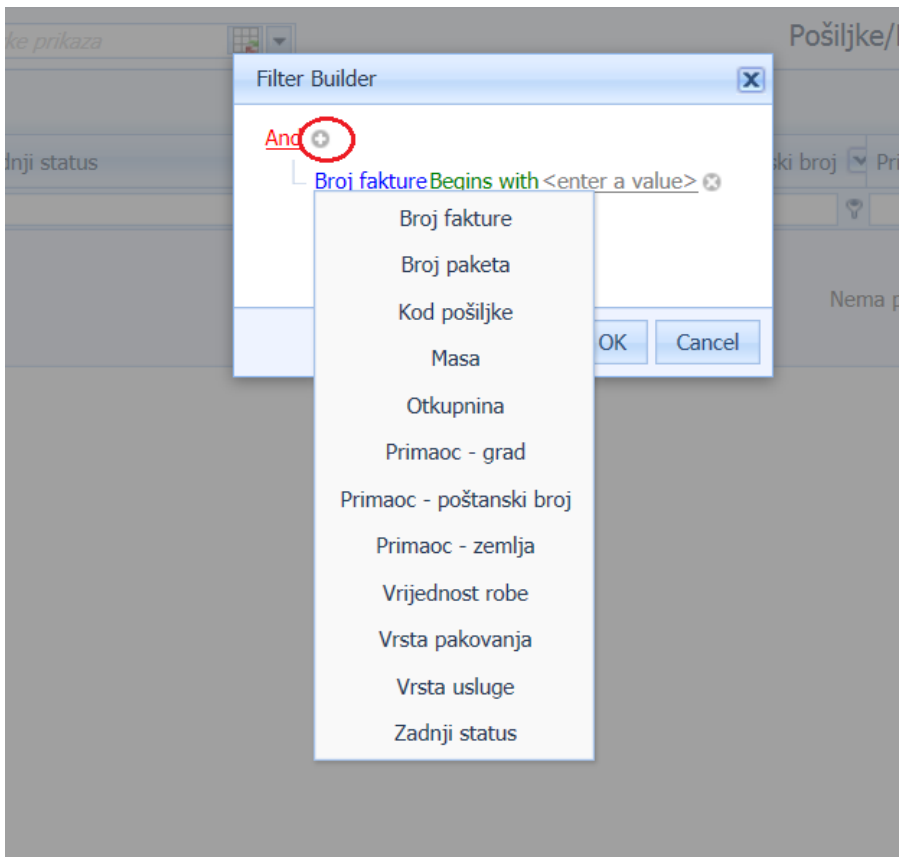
ke prikaza

Pošiljke/

dnji status

ski broj

Pr

Nema p

Filter Builder

And

Broj fakture Begins with <enter a value>

Broj fakture
Broj paketa
Kod pošiljke
Masa
Otkupnina
Primaoc - grad
Primaoc - poštanski broj
Primaoc - zemlja
Vrijednost robe
Vrsta pakovanja
Vrsta usluge
Zadnji status

OK

Cancel